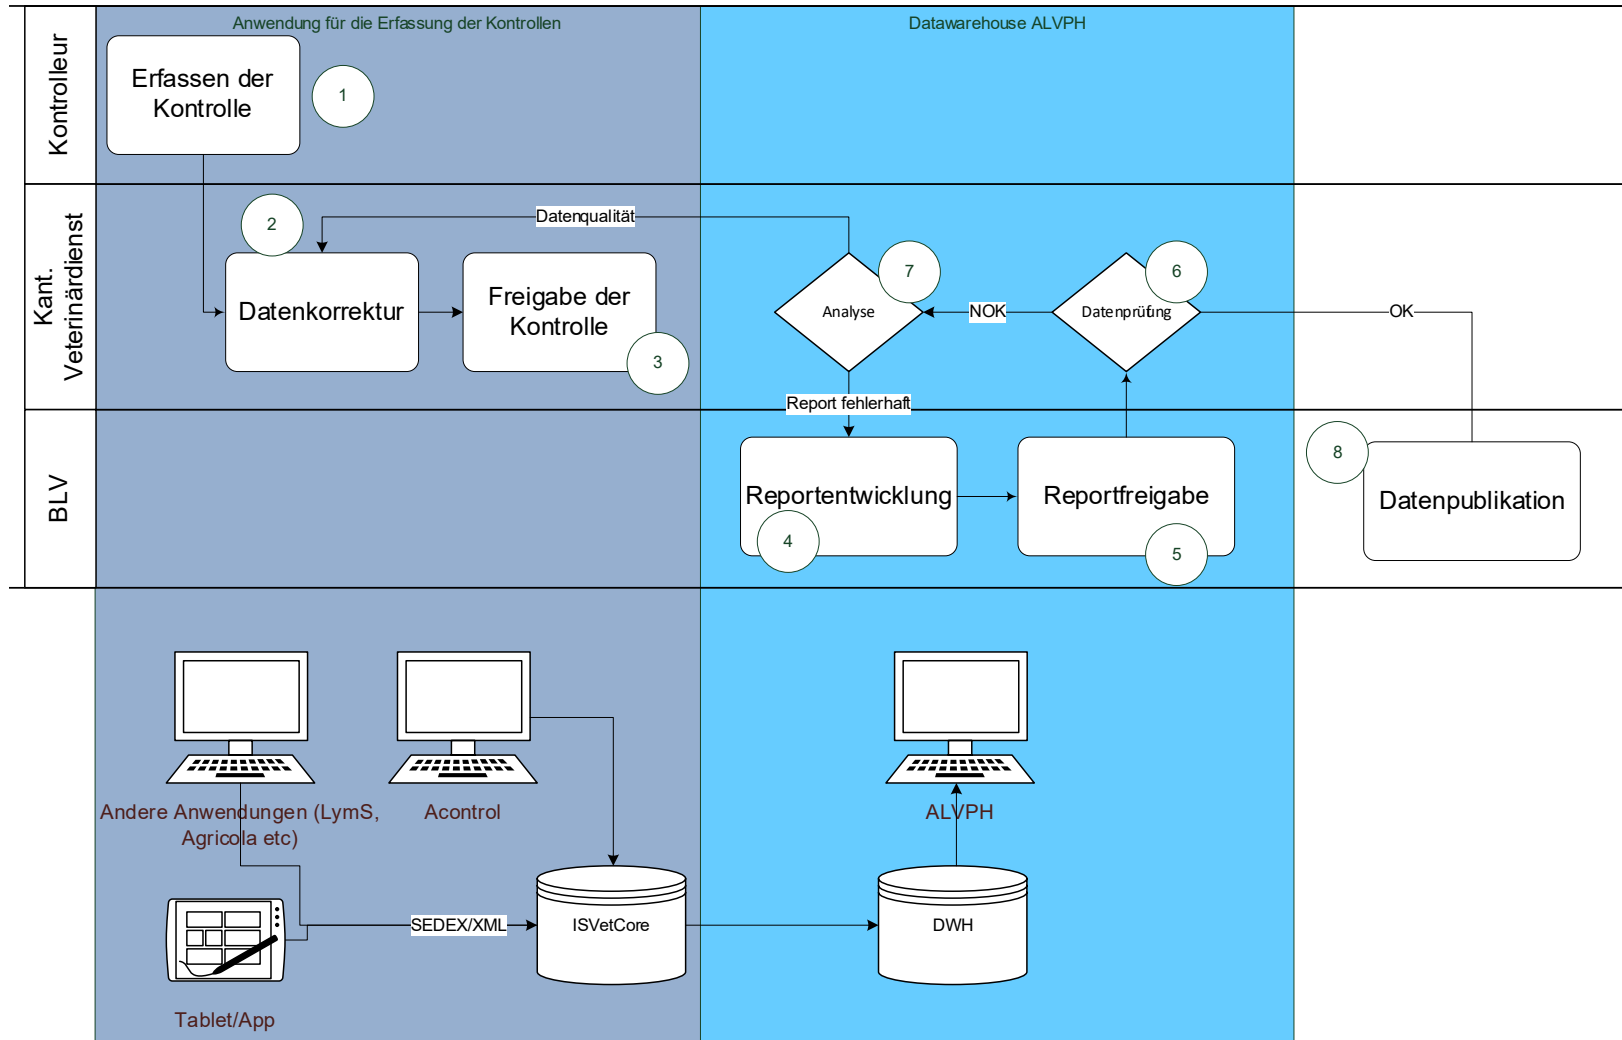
Anwendung für die Erfassung der Kontrollen

Datawarehouse ALVPH

Kontrolleur

Erfassen der Kontrolle

1

Kant. Veterinärdienst

2

Datenqualität

Datenkorrektur

Freigabe der Kontrolle

3

Analyse

7

NOK

Datenprüfung

6

OK

Report fehlerhaft

BLV

Reportentwicklung

4

Reportfreigabe

5

8

Datenpublikation

Andere Anwendungen (LymS, Agricola etc)

Acontrol

ALVPH

SEDEX/XML

ISVetCore

DWH

Tablet/App